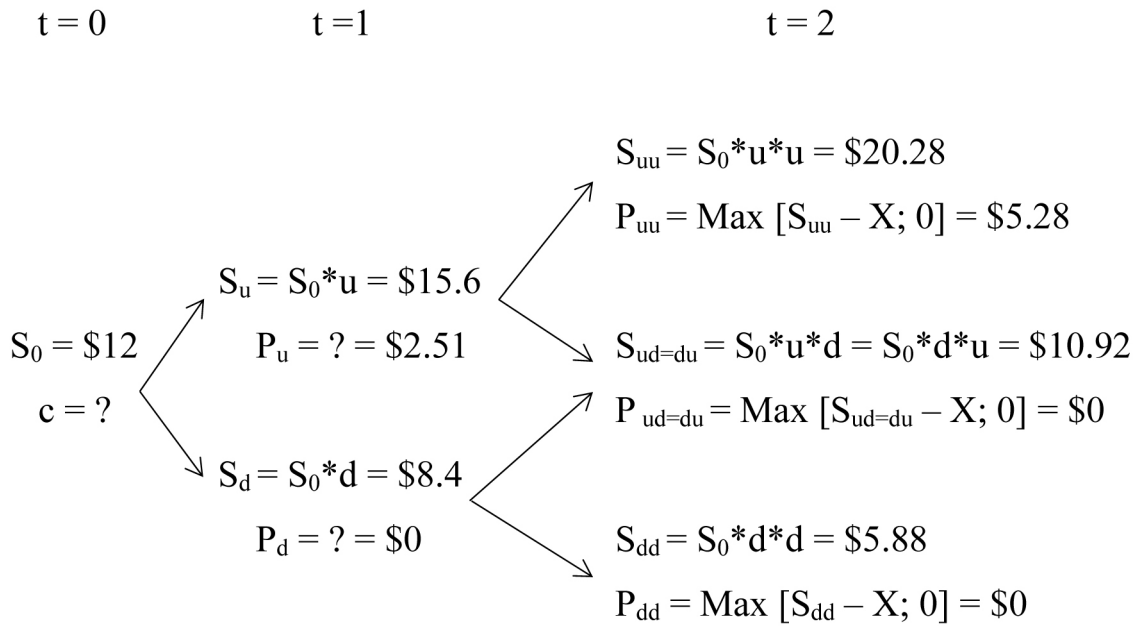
t = 0 t =1 t = 2

$S_{uu} = S_0*u*u = \$20.28$

$P_{uu} = Max [S_{uu} – X; 0] = \$5.28$

$S_u = S_0*u = \$15.6$

$P_u = ? = \$2.51$

$S_0 = \$12$

$c = ?$

$S_{ud=du} = S_0*u*d = S_0*d*u = \$10.92$

$P_{ud=du} = Max [S_{ud=du} – X; 0] = \$0$

$S_d = S_0*d = \$8.4$

$P_d = ? = \$0$

$S_{dd} = S_0*d*d = \$5.88$

$P_{dd} = Max [S_{dd} – X; 0] = \$0$